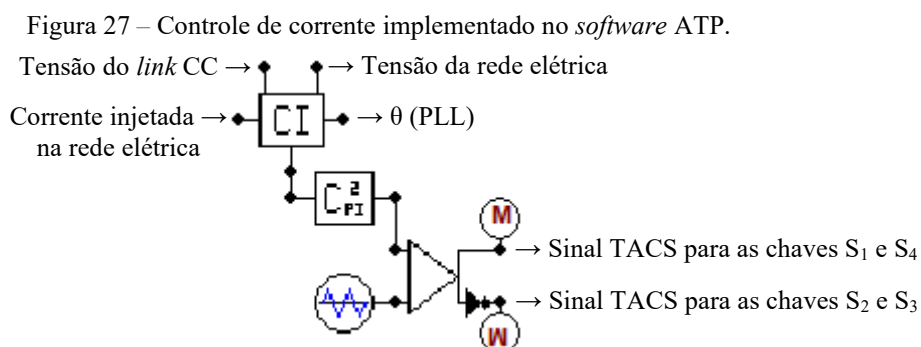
Figura 27 – Controle de corrente implementado no *software* ATP.

Tensão do *link* CC →

→ Tensão da rede elétrica

Corrente injetada → na rede elétrica

CI

→ θ (PLL)

$C^{2}_{PI}$

M

→ Sinal TACS para as chaves $S_1$ e $S_4$

→ Sinal TACS para as chaves $S_2$ e $S_3$

M